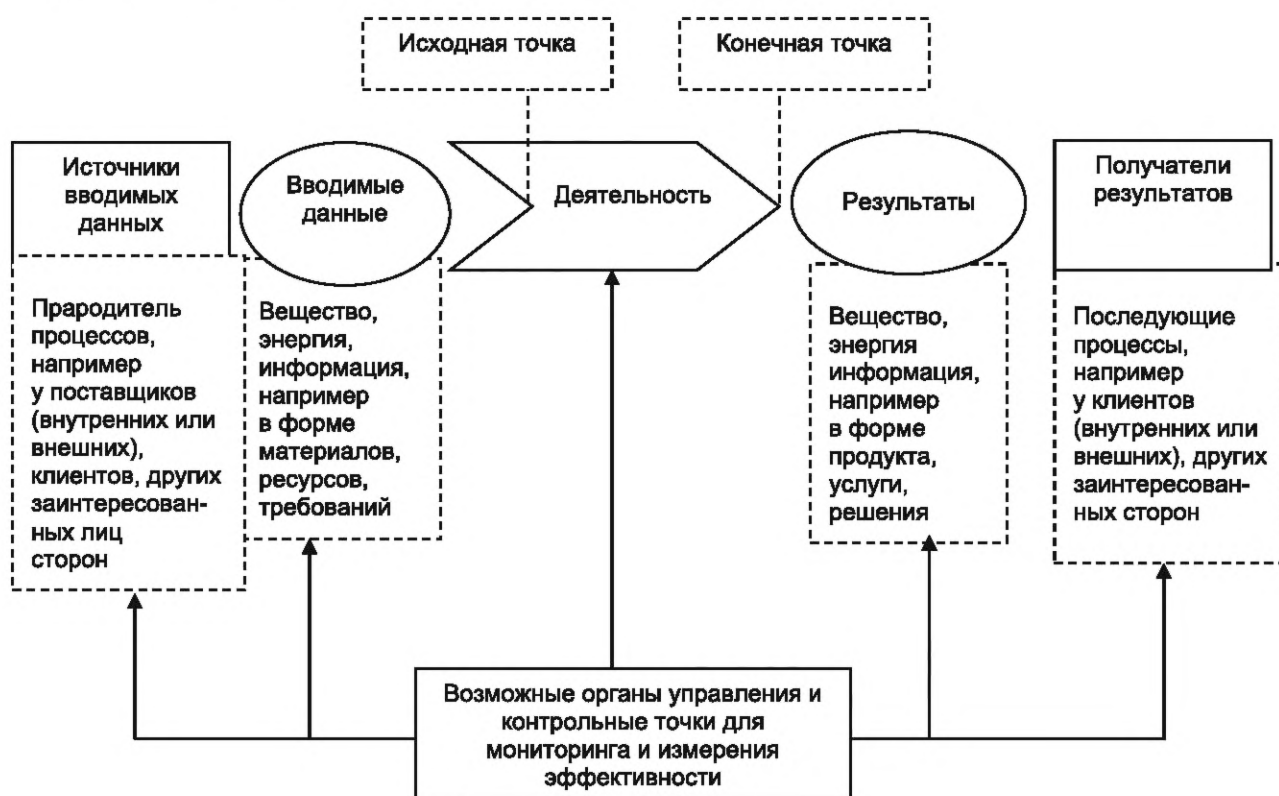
Исходная точка

Конечная точка

Источники вводимых данных

Вводимые данные

Деятельность

Результаты

Получатели результатов

Прародитель процессов, например у поставщиков (внутренних или внешних), клиентов, других заинтересованных лиц сторон

Вещество, энергия, информация, например в форме материалов, ресурсов, требований

Вещество, энергия информация, например в форме продукта, услуги, решения

Последующие процессы, например у клиентов (внутренних или внешних), других заинтересованных сторон

Возможные органы управления и контрольные точки для мониторинга и измерения эффективности